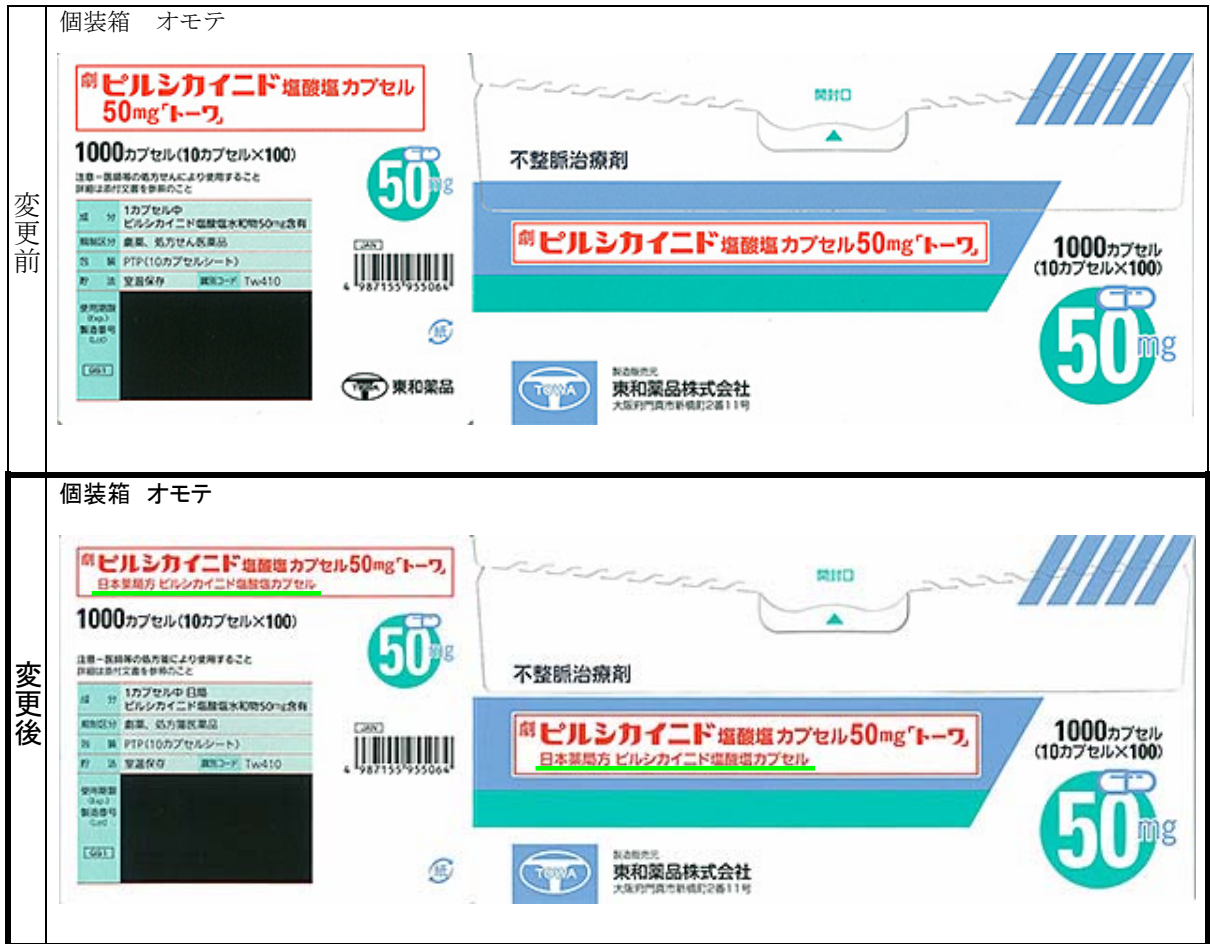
| | |
|---|---|
| 変更前 | 個装箱 オモテ<br>劇 ピルシカイニド塩酸塩カプセル 50mg「トーワ」<br>1000カプセル(10カプセル×100)<br>注意－医師等の処方せんにより使用すること<br>詳細は添付文書を参照のこと<br>成分 1カプセル中 ピルシカイニド塩酸塩水和物50mg含有<br>規制区分 劇薬、処方せん医薬品<br>包装 PTP(10カプセルシート)<br>貯法 室温保存 識別コード Tw410<br>使用期限(Exp.)<br>製造番号(Lot)<br>GS1<br>50mg<br>JAN<br>4 987155 955064<br>紙<br>TOWA 東和薬品<br>開封口<br>不整脈治療剤<br>劇 ピルシカイニド塩酸塩カプセル50mg「トーワ」<br>1000カプセル (10カプセル×100)<br>50mg<br>TOWA<br>製造販売元<br>東和薬品株式会社<br>大阪府門真市新橋町2番11号 |
| 変更後 | 個装箱 オモテ<br>劇 ピルシカイニド塩酸塩カプセル50mg「トーワ」<br>日本薬局方 ピルシカイニド塩酸塩カプセル<br>1000カプセル(10カプセル×100)<br>注意－医師等の処方箋により使用すること<br>詳細は添付文書を参照のこと<br>成分 1カプセル中 日局 ピルシカイニド塩酸塩水和物50mg含有<br>規制区分 劇薬、処方箋医薬品<br>包装 PTP(10カプセルシート)<br>貯法 室温保存 識別コード Tw410<br>使用期限(Exp.)<br>製造番号(Lot)<br>GS1<br>50mg<br>JAN<br>4 987155 955064<br>紙<br>開封口<br>不整脈治療剤<br>劇 ピルシカイニド塩酸塩カプセル50mg「トーワ」<br>日本薬局方 ピルシカイニド塩酸塩カプセル<br>1000カプセル (10カプセル×100)<br>50mg<br>TOWA<br>製造販売元<br>東和薬品株式会社<br>大阪府門真市新橋町2番11号 |